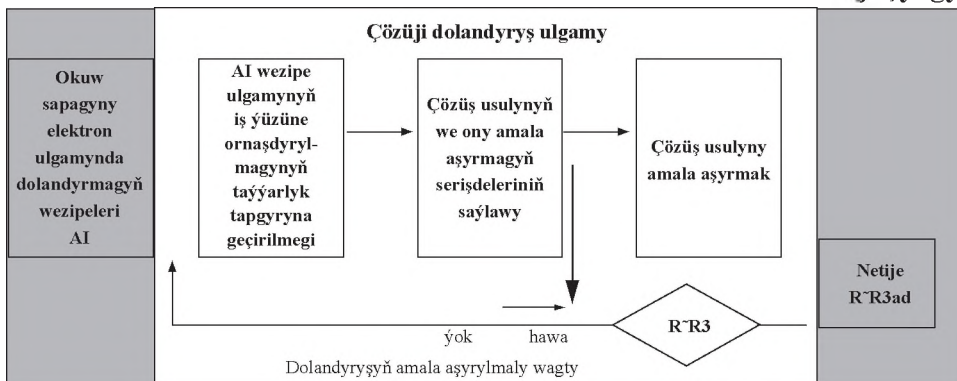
Çözüji dolandyryş ulgamy

Okuw sapagyny elektron ulgamynda dolandyrmagyň wezipeleri AI

AI wezipe ulgamynyň iş ýüzüne ornaşdyrylmagynyň taýýarlyk tapgyryna geçirilmegi

Çözüş usulynyň we ony amala aşyrmagyň serişdeleriniň saýlawy

Çözüş usulyny amala aşyrmak

Netije R˜R3ad

R˜R3

ýok

hawa

Dolandyryşyň amala aşyrylmaly wagty